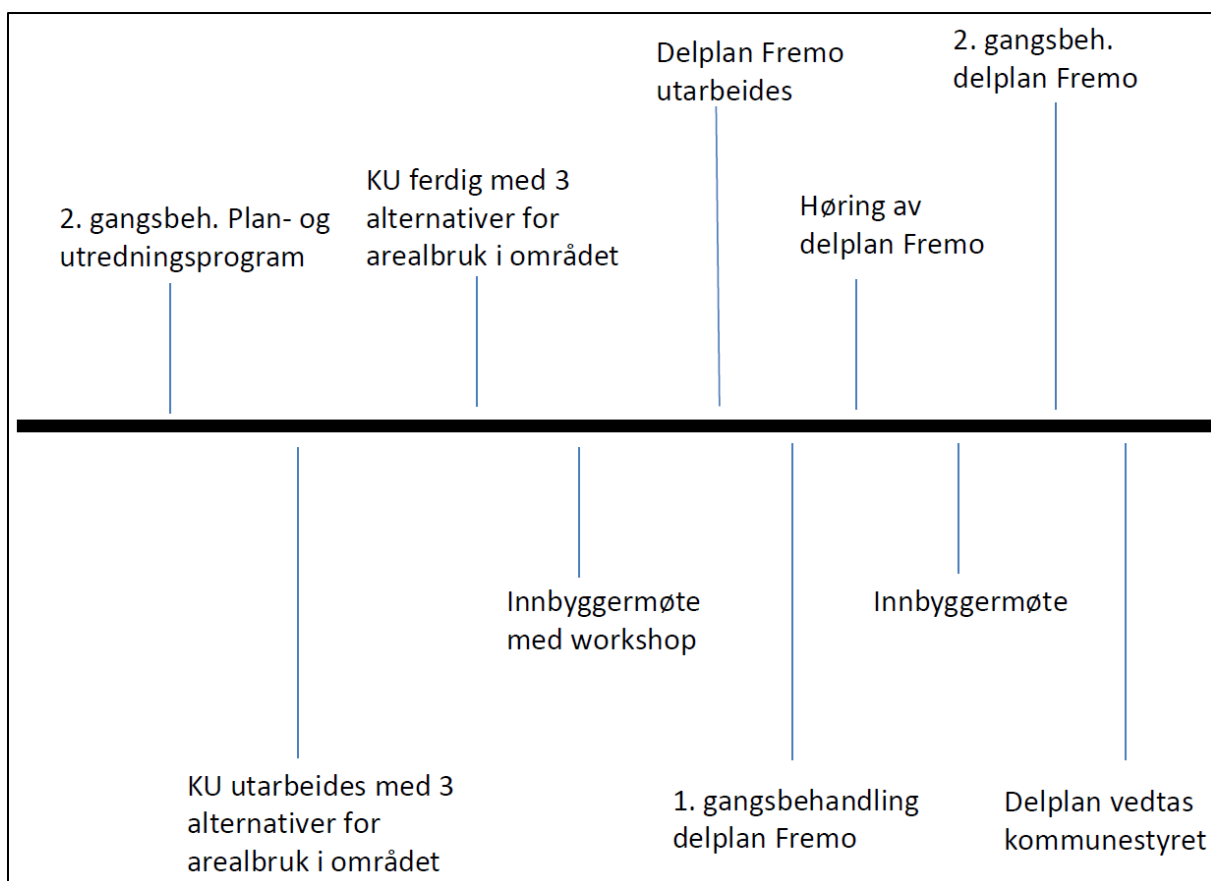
2. gangsbeh. Plan- og utredningsprogram

KU utarbeides med 3 alternativer for arealbruk i området

KU ferdig med 3 alternativer for arealbruk i området

Innbyggermøte med workshop

Delplan Fremo utarbeides

1. gangsbehandling delplan Fremo

Høring av delplan Fremo

Innbyggermøte

2. gangsbeh. delplan Fremo

Delplan vedtas kommunestyret